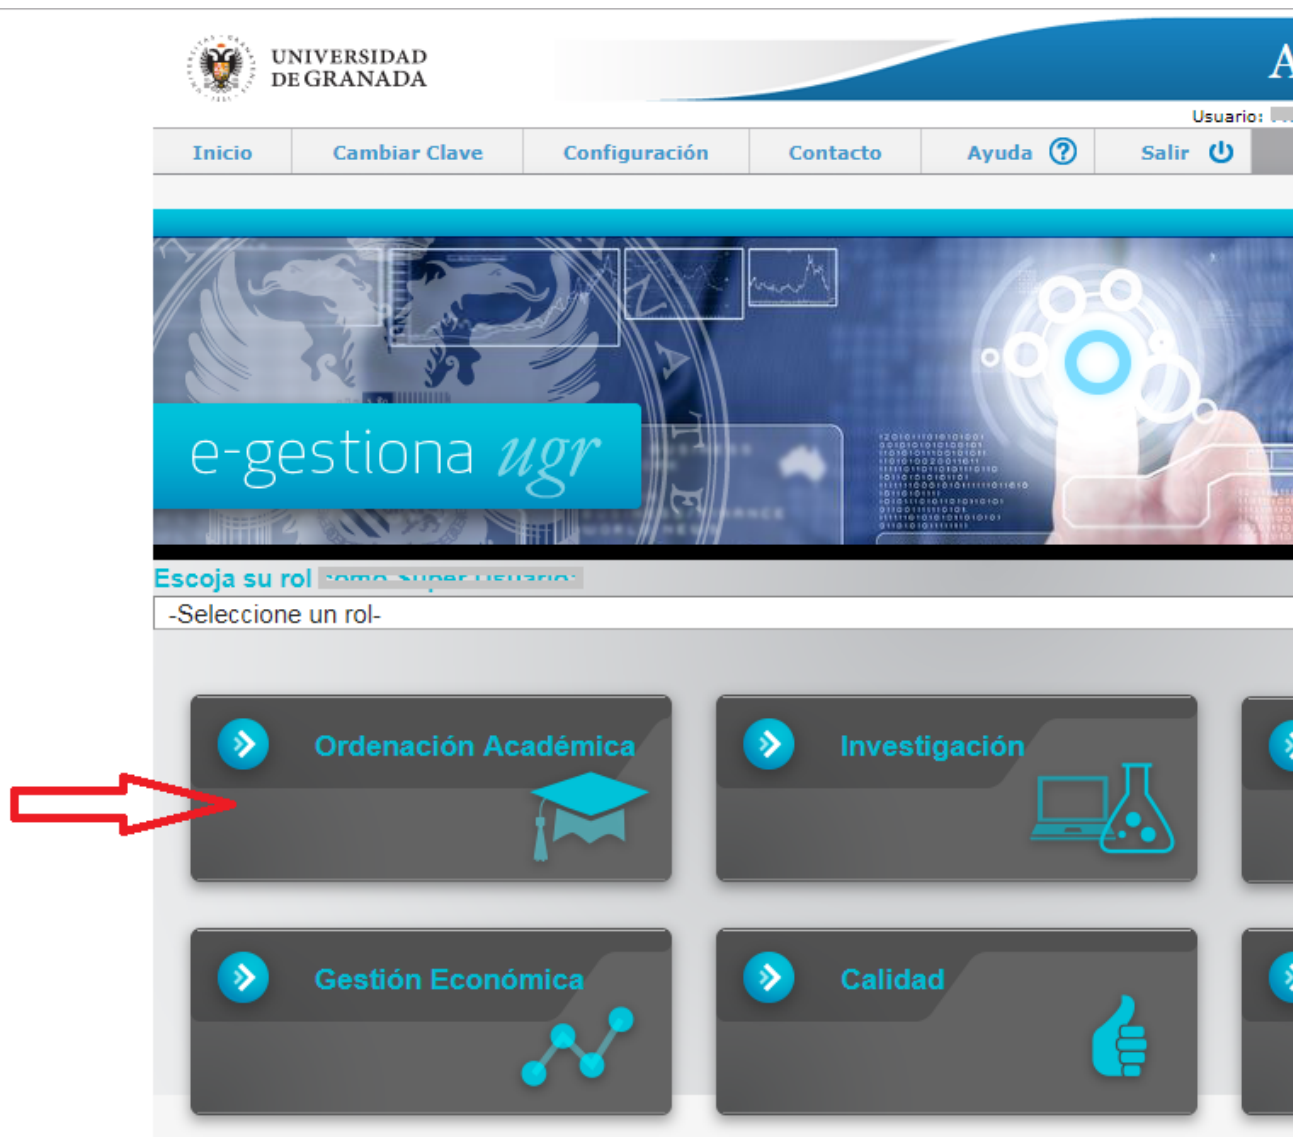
UNIVERSIDAD DE GRANADA

A

Usuario: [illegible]

Inicio | Cambiar Clave | Configuración | Contacto | Ayuda | Salir

e-gestiona ugr

Escoja su rol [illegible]

-Seleccione un rol-

Ordenación Académica

Investigación

Gestión Económica

Calidad